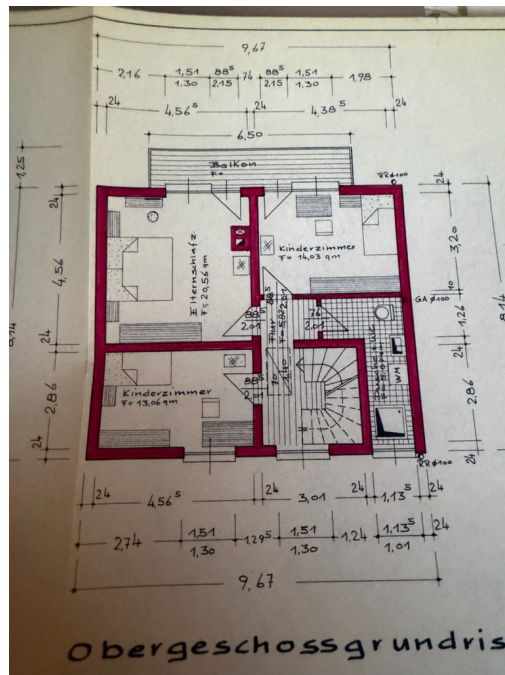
9,67

2,16 | $\frac{1,51}{1,30}$ | $\frac{88^5}{2,15}$ | 74 | $\frac{88^5}{2,15}$ | $\frac{1,51}{1,30}$ | 1,98

24 | $4,56^5$ | 24 | $4,38^5$ | 24

6,50

Balkon
F=

1,25

24

4,56

24

2,86

24

9,14

Elternschlafz.
F= 20,56 qm

Kinderzimmer
F= 14,03 qm

$\frac{88^5}{2,01}$

$\frac{88^5}{2,01}$

Flur
F= 5,82 qm

$\frac{76}{2,01}$

$\frac{88^5}{2,01}$

Kinderzimmer
F= 13,06 qm

Bad
F=

WM

RR ⌀100

GA ⌀100

RR ⌀100

24

3,20

10

1,26

24

2,86

24

9,14

24 | $4,56^5$ | 24 | 3,01 | 24 | $1,13^5$ | 24

2,74 | $\frac{1,51}{1,30}$ | $1,29^5$ | $\frac{1,51}{1,30}$ | 1,24 | $\frac{1,13^5}{1,01}$ | 24

9,67

Obergeschossgrundris